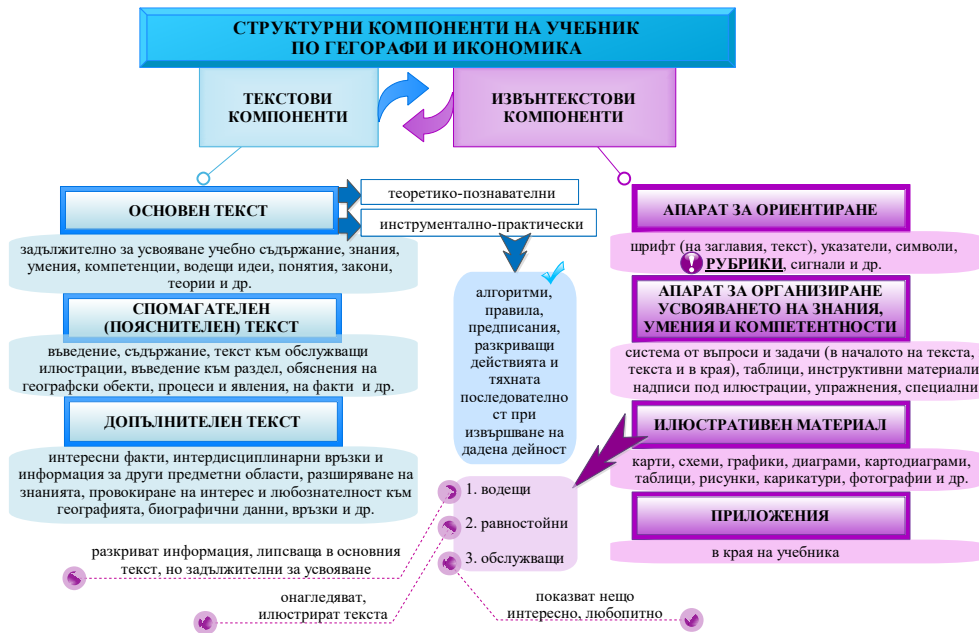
СТРУКТУРНИ КОМПОНЕНТИ НА УЧЕБНИК ПО ГЕГОРАФИ И ИКОНОМИКА

ТЕКСТОВИ КОМПОНЕНТИ

ИЗВЪНТЕКСТОВИ КОМПОНЕНТИ

ОСНОВЕН ТЕКСТ

теоретико-познавателни

инструментално-практически

задължително за усвояване учебно съдържание, знания, умения, компетенции, водещи идеи, понятия, закони, теории и др.

СПОМАГАТЕЛЕН (ПОЯСНИТЕЛЕН) ТЕКСТ

въведение, съдържание, текст към обслужващи илюстрации, въведение към раздел, обяснения на географски обекти, процеси и явления, на факти и др.

ДОПЪЛНИТЕЛЕН ТЕКСТ

интересни факти, интердисциплинарни връзки и информация за други предметни области, разширяване на знанията, провокиране на интерес и любознателност към географията, биографични данни, връзки и др.

алгоритми, правила, предписания, разкриващи действията и тяхната последователност при извършване на дадена дейност

1. водещи

2. равностойни

3. обслужващи

разкриват информация, липсваща в основния текст, но задължителни за усвояване

онагледяват, илюстрират текста

показват нещо интересно, любопитно

АПАРАТ ЗА ОРИЕНТИРАНЕ

шрифт (на заглавия, текст), указатели, символи, РУБРИКИ, сигнали и др.

АПАРАТ ЗА ОРГАНИЗИРАНЕ УСВОЯВАНЕТО НА ЗНАНИЯ, УМЕНИЯ И КОМПЕТЕНТНОСТИ

система от въпроси и задачи (в началото на текста, текста и в края), таблици, инструктивни материали, надписи под илюстрации, упражнения, специални

ИЛЮСТРАТИВЕН МАТЕРИАЛ

карти, схеми, графики, диаграми, картодиаграми, таблици, рисунки, карикатури, фотографии и др.

ПРИЛОЖЕНИЯ

в края на учебника